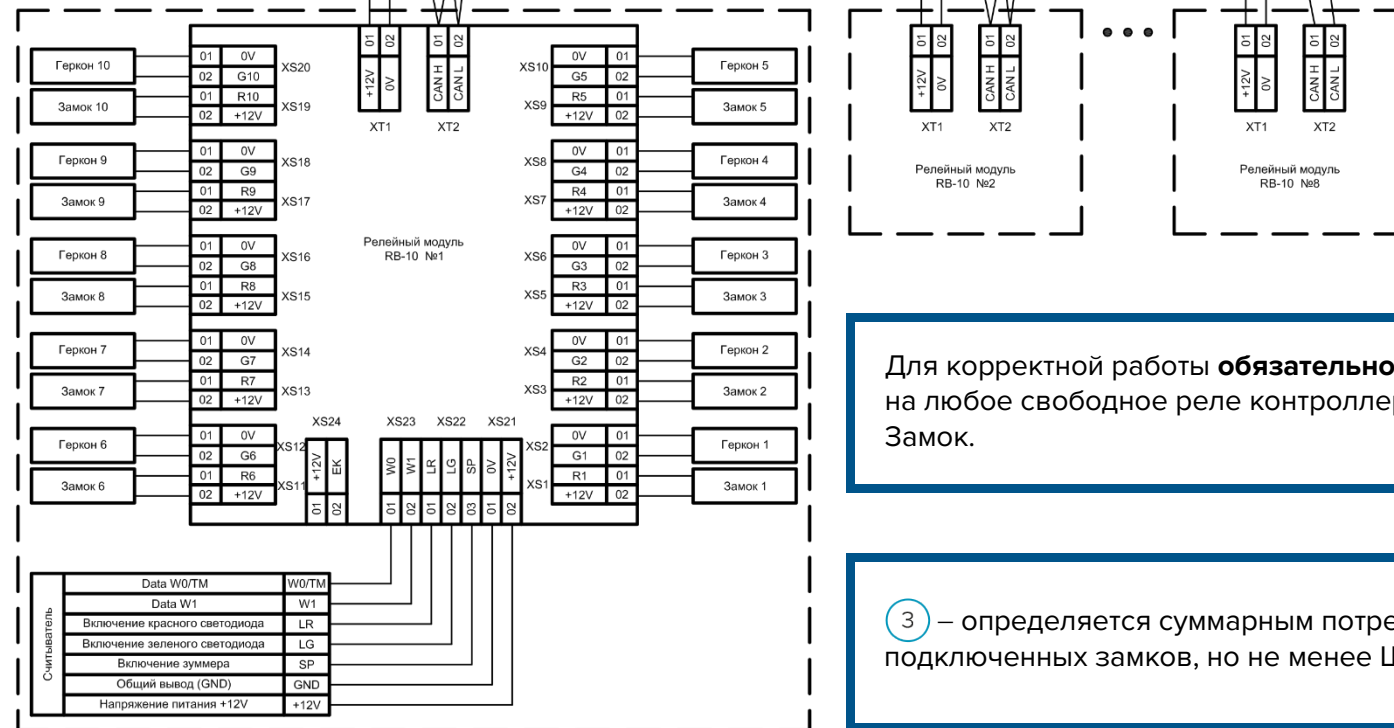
| 01 | 02 |
|---|---|
| +12V | 0V |

XT1

| 01 | 02 |
|---|---|
| CAN H | CAN L |

XT2

Геркон 10
Замок 10
Геркон 9
Замок 9
Геркон 8
Замок 8
Геркон 7
Замок 7
Геркон 6
Замок 6

| | | |
|---|---|---|
| 01 | 0V | XS20 |
| 02 | G10 | |
| 01 | R10 | XS19 |
| 02 | +12V | |
| 01 | 0V | XS18 |
| 02 | G9 | |
| 01 | R9 | XS17 |
| 02 | +12V | |
| 01 | 0V | XS16 |
| 02 | G8 | |
| 01 | R8 | XS15 |
| 02 | +12V | |
| 01 | 0V | XS14 |
| 02 | G7 | |
| 01 | R7 | XS13 |
| 02 | +12V | |
| 01 | 0V | XS12 |
| 02 | G6 | |
| 01 | R6 | XS11 |
| 02 | +12V | |

Релейный модуль RB-10 №1

| | | |
|---|---|---|
| XS10 | 0V | 01 |
| | G5 | 02 |
| XS9 | R5 | 01 |
| | +12V | 02 |
| XS8 | 0V | 01 |
| | G4 | 02 |
| XS7 | R4 | 01 |
| | +12V | 02 |
| XS6 | 0V | 01 |
| | G3 | 02 |
| XS5 | R3 | 01 |
| | +12V | 02 |
| XS4 | 0V | 01 |
| | G2 | 02 |
| XS3 | R2 | 01 |
| | +12V | 02 |
| XS2 | 0V | 01 |
| | G1 | 02 |
| XS1 | R1 | 01 |
| | +12V | 02 |

Геркон 5
Замок 5
Геркон 4
Замок 4
Геркон 3
Замок 3
Геркон 2
Замок 2
Геркон 1
Замок 1

XS24 XS23 XS22 XS21

| +12V | EK | W0 | W1 | LR | LG | SP | 0V | +12V |
|---|---|---|---|---|---|---|---|---|
| 01 | 02 | 01 | 02 | 01 | 02 | 03 | 01 | 02 |

Считыватель

| | |
|---|---|
| Data W0/TM | W0/TM |
| Data W1 | W1 |
| Включение красного светодиода | LR |
| Включение зеленого светодиода | LG |
| Включение зуммера | SP |
| Общий вывод (GND) | GND |
| Напряжение питания +12V | +12V |

| 01 | 02 | 01 | 02 |
|---|---|---|---|
| +12V | 0V | CAN H | CAN L |

XT1 XT2

Релейный модуль RB-10 №2

| 01 | 02 | 01 | 02 |
|---|---|---|---|
| +12V | 0V | CAN H | CAN L |

XT1 XT2

Релейный модуль RB-10 №8

Для корректной работы **обязательно** на любое свободное реле контроллер Замок.

3 – определяется суммарным потре подключенных замков, но не менее Ш